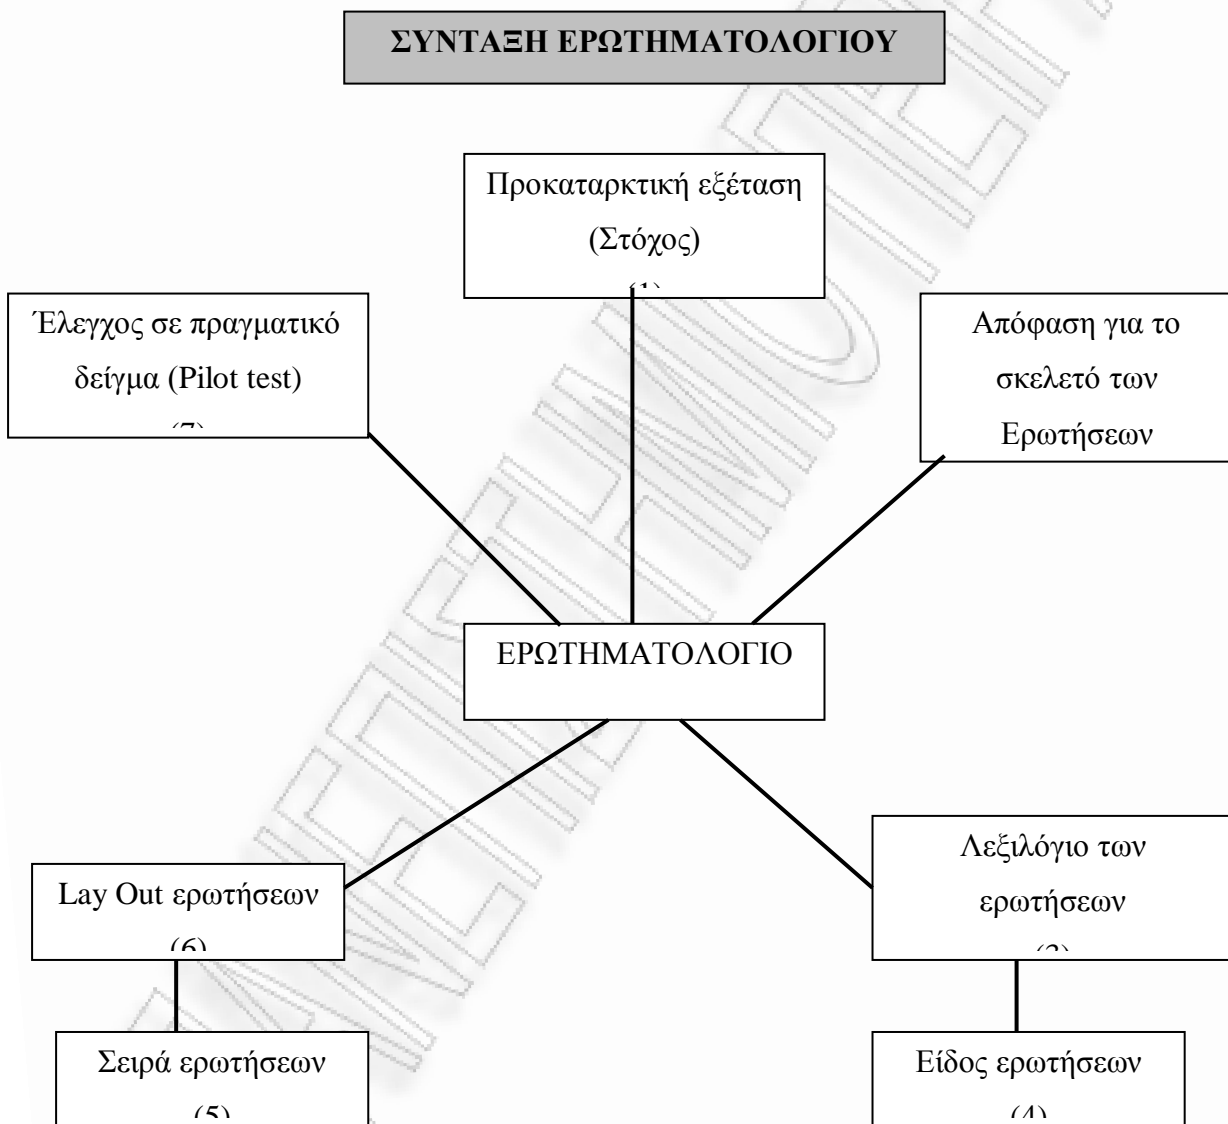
ΣΥΝΤΑΞΗ ΕΡΩΤΗΜΑΤΟΛΟΓΙΟΥ

Προκαταρκτική εξέταση (Στόχος) (1)

Έλεγχος σε πραγματικό δείγμα (Pilot test) (7)

Απόφαση για το σκελετό των Ερωτήσεων

ΕΡΩΤΗΜΑΤΟΛΟΓΙΟ

Lay Out ερωτήσεων (6)

Λεξιλόγιο των ερωτήσεων (3)

Σειρά ερωτήσεων (5)

Είδος ερωτήσεων (4)